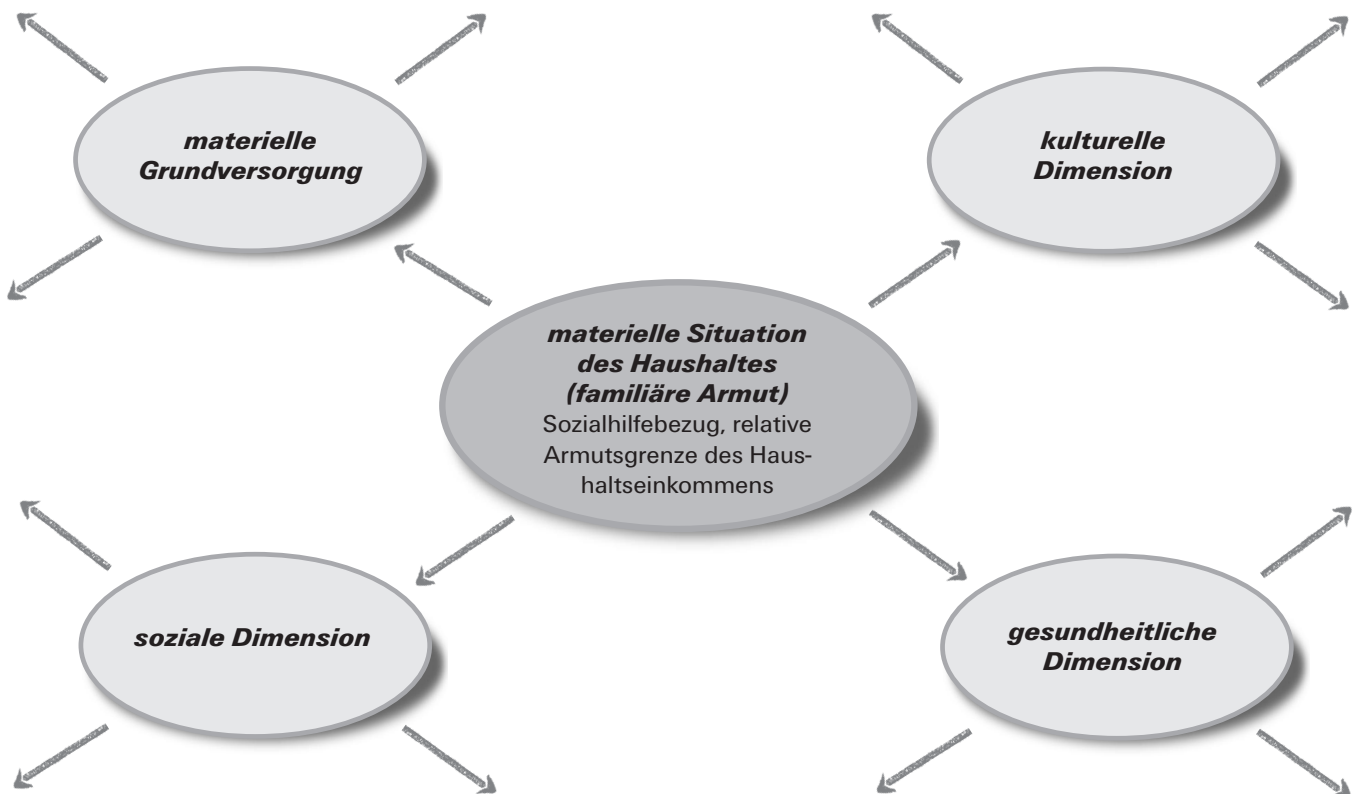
materielle Grundversorgung

kulturelle Dimension

materielle Situation des Haushaltes (familiäre Armut)
Sozialhilfebezug, relative Armutsgrenze des Haushaltseinkommens

soziale Dimension

gesundheitliche Dimension